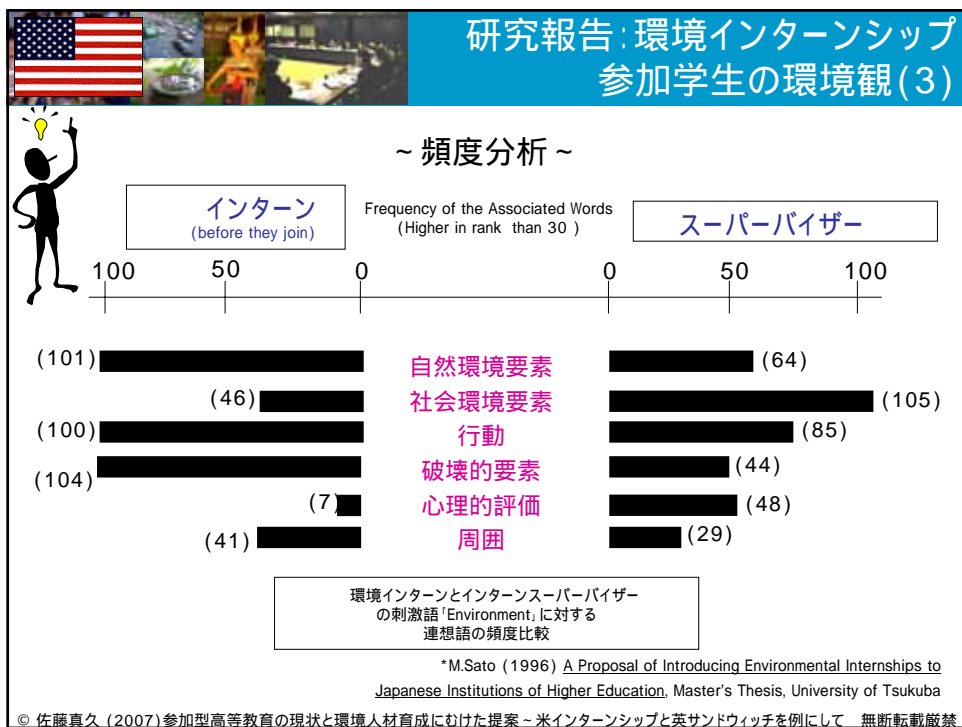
研究報告：環境インターンシップ参加学生の環境観(3)

~ 頻度分析 ~

インターン
(before they join)

Frequency of the Associated Words
(Higher in rank than 30)

スーパーバイザー

100 50 0 0 50 100

| インターン | 項目 | スーパーバイザー |
|---|---|---|
| (101) | 自然環境要素 | (64) |
| (46) | 社会環境要素 | (105) |
| (100) | 行動 | (85) |
| (104) | 破壊的要素 | (44) |
| (7) | 心理的評価 | (48) |
| (41) | 周囲 | (29) |

環境インターンとインターンスーパーバイザーの刺激語「Environment」に対する連想語の頻度比較

*M.Sato (1996) A Proposal of Introducing Environmental Internships to Japanese Institutions of Higher Education, Master's Thesis, University of Tsukuba

© 佐藤真久 (2007)参加型高等教育の現状と環境人材育成にむけた提案～米インターンシップと英サンドウィッチを例にして 無断転載厳禁